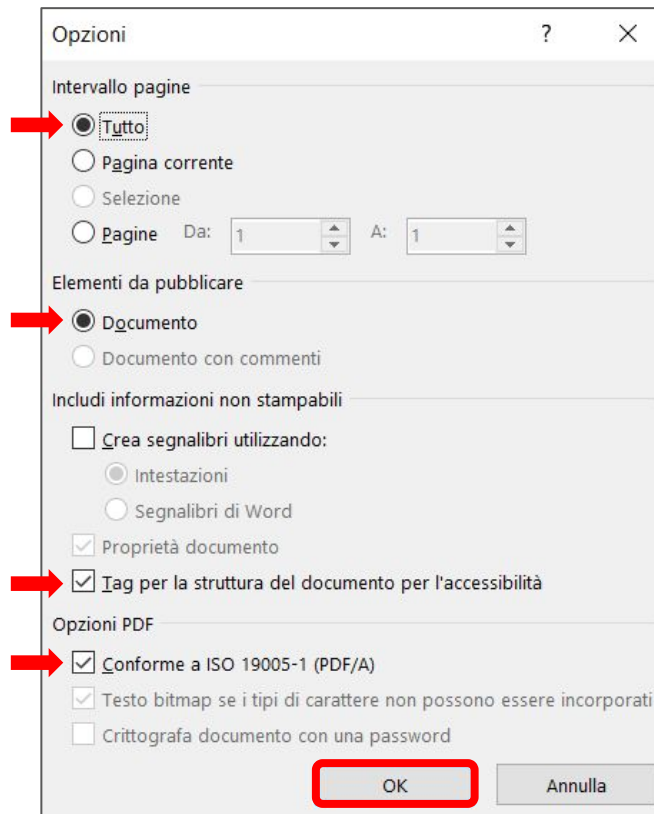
Opzioni ? X

Intervallo pagine

Tutto

Pagina corrente

Selezione

Pagine Da: 1 A: 1

Elementi da pubblicare

Documento

Documento con commenti

Includi informazioni non stampabili

Crea segnalibri utilizzando:

Intestazioni

Segnalibri di Word

Proprietà documento

Tag per la struttura del documento per l'accessibilità

Opzioni PDF

Conforme a ISO 19005-1 (PDF/A)

Testo bitmap se i tipi di carattere non possono essere incorporati

Crittografa documento con una password

OK Annulla